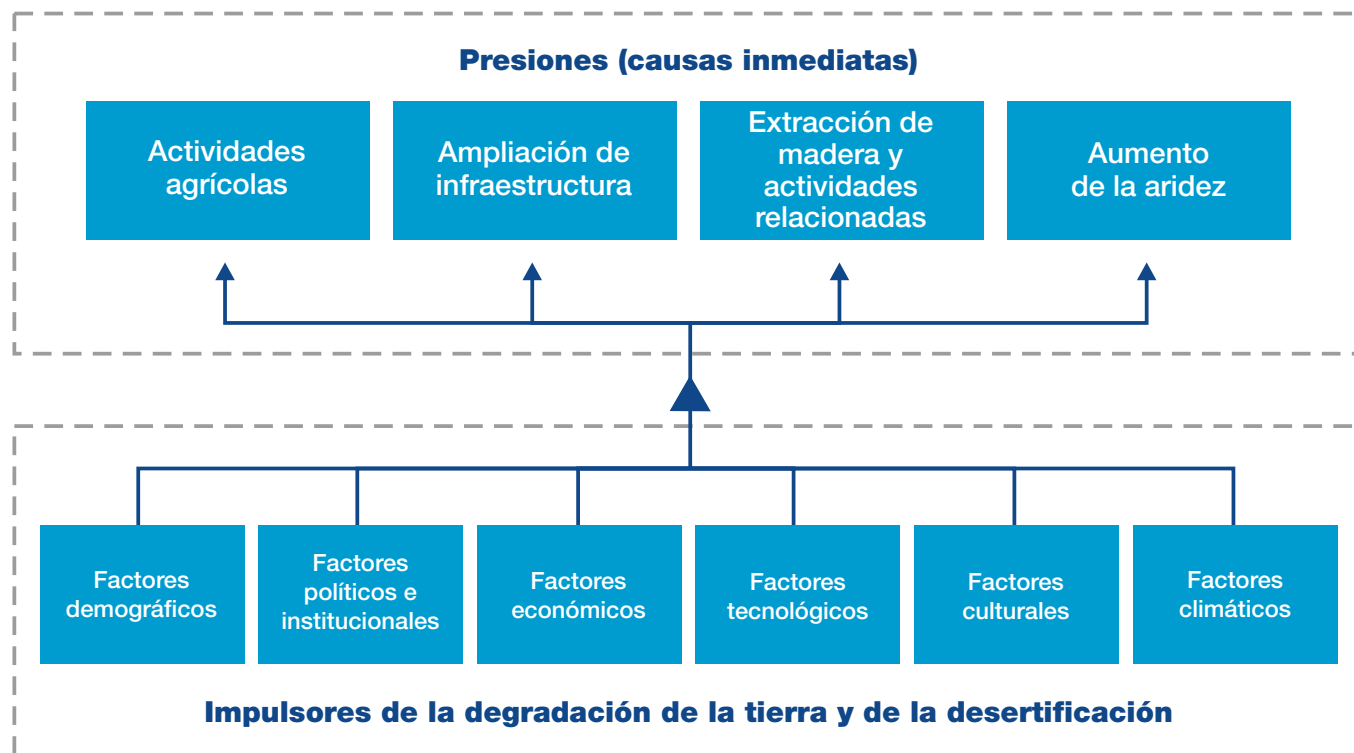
Presiones (causas inmediatas)

Actividades agrícolas

Ampliación de infraestructura

Extracción de madera y actividades relacionadas

Aumento de la aridez

Factores demográficos

Factores políticos e institucionales

Factores económicos

Factores tecnológicos

Factores culturales

Factores climáticos

Impulsores de la degradación de la tierra y de la desertificación